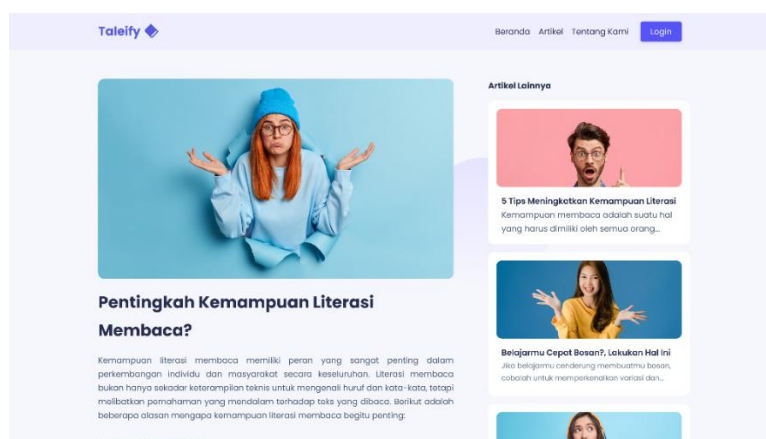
Taleify

Beranda Artikel Tentang Kami Login

Pentingkah Kemampuan Literasi Membaca?

Kemampuan literasi membaca memiliki peran yang sangat penting dalam perkembangan individu dan masyarakat secara keseluruhan. Literasi membaca bukan hanya sekadar keterampilan teknis untuk mengenali huruf dan kata-kata, tetapi melibatkan pemahaman yang mendalam terhadap teks yang dibaca. Berikut adalah beberapa alasan mengapa kemampuan literasi membaca begitu penting:

Artikel Lainnya

5 Tips Meningkatkan Kemampuan Literasi

Kemampuan membaca adalah suatu hal yang harus dimiliki oleh semua orang...

Belajarmu Cepat Bosan?, Lakukan Hal Ini

Jika belajarmu cenderung membuatmu bosan, cobalah untuk memperkenalkan variasi dan...